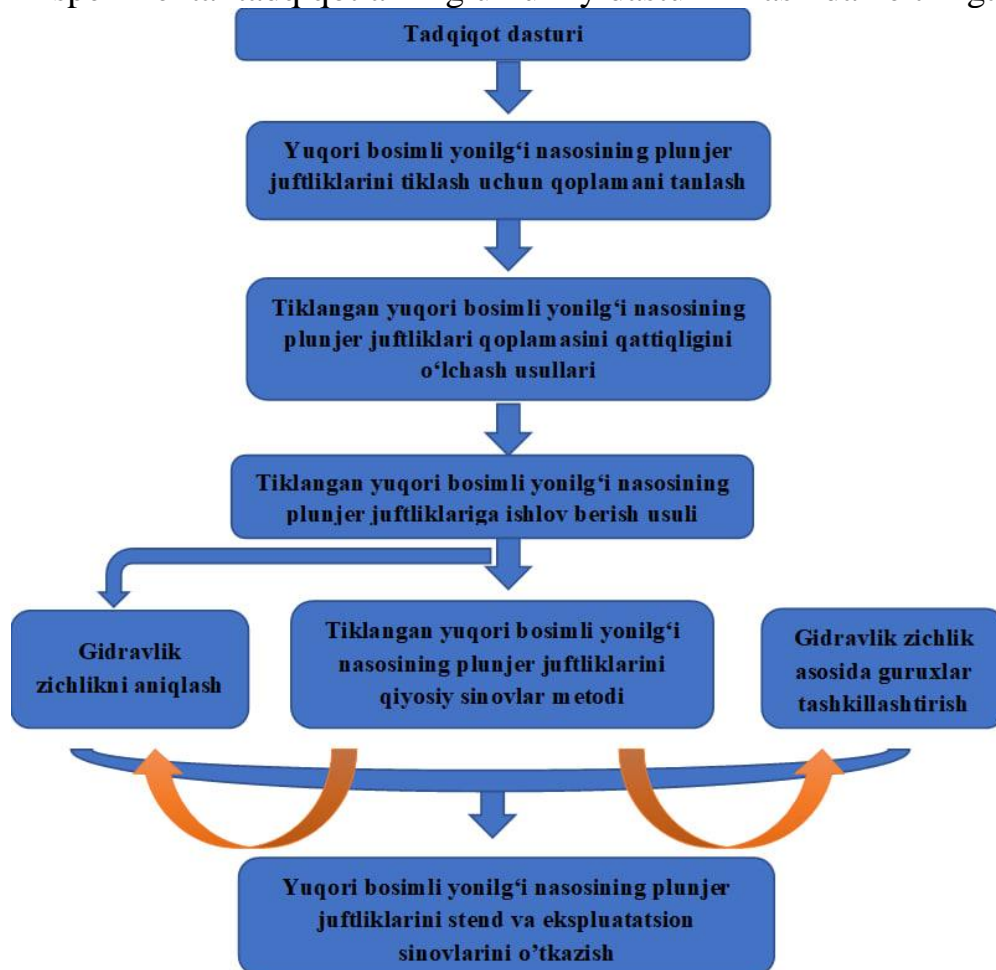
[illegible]

Tadqiqot dasturi

Yuqori bosimli yonilg'i nasosining plunjer juftliklarini tiklash uchun qoplamani tanlash

Tiklangan yuqori bosimli yonilg'i nasosining plunjer juftliklari qoplamasini qattiqligini o'lchash usullari

Tiklangan yuqori bosimli yonilg'i nasosining plunjer juftliklariga ishlov berish usuli

Gidravlik zichlikni aniqlash

Tiklangan yuqori bosimli yonilg'i nasosining plunjer juftliklarini qiyosiy sinovlar metodi

Gidravlik zichlik asosida guruxlar tashkillashtirish

Yuqori bosimli yonilg'i nasosining plunjer juftliklarini stend va ekspluatatsion sinovlarini o'tkazish